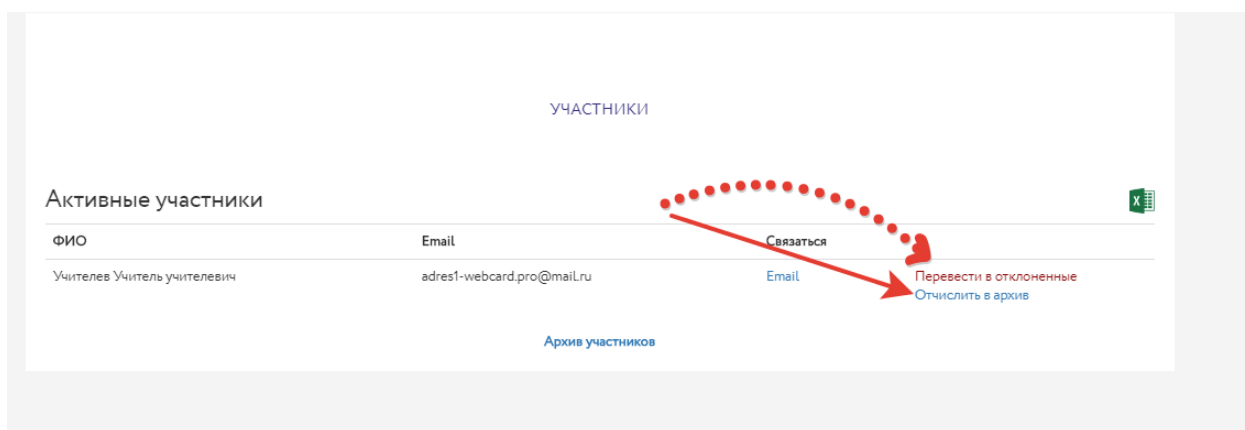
УЧАСТНИКИ

Активные участники

| ФИО | Email | Связаться | |
|---|---|---|---|
| Учителев Учитель учителевич | adres1-webcard.pro@mail.ru | Email | Перевести в отклоненные Отчислить в архив |

Архив участников